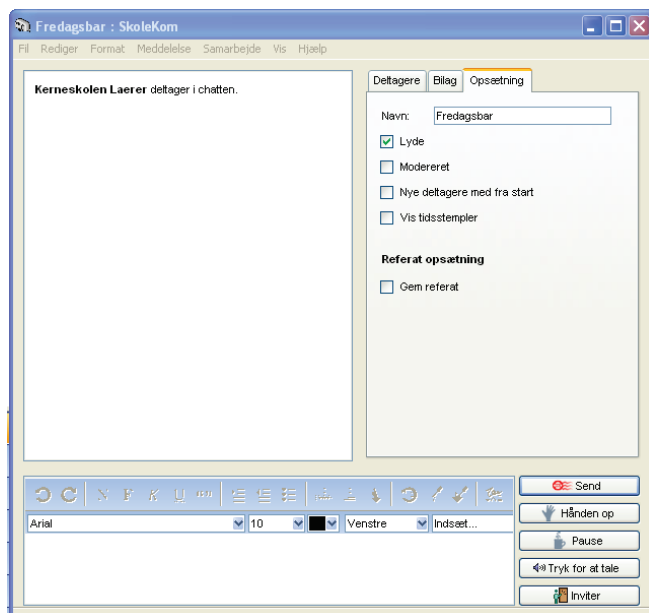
Fredagsbar : SkoleKom

Fil Rediger Format Meddelelse Samarbejde Vis Hjælp

**Kerneskolen Laerer** deltager i chatten.

Deltagere Bilag Opsætning

Navn: Fredagsbar

Lyde

Modereret

Nye deltagere med fra start

Vis tidsstempler

**Referat opsætning**

Gem referat

Arial 10 Venstre Indsæt...

Send

Hånden op

Pause

Tryk for at tale

Inviter